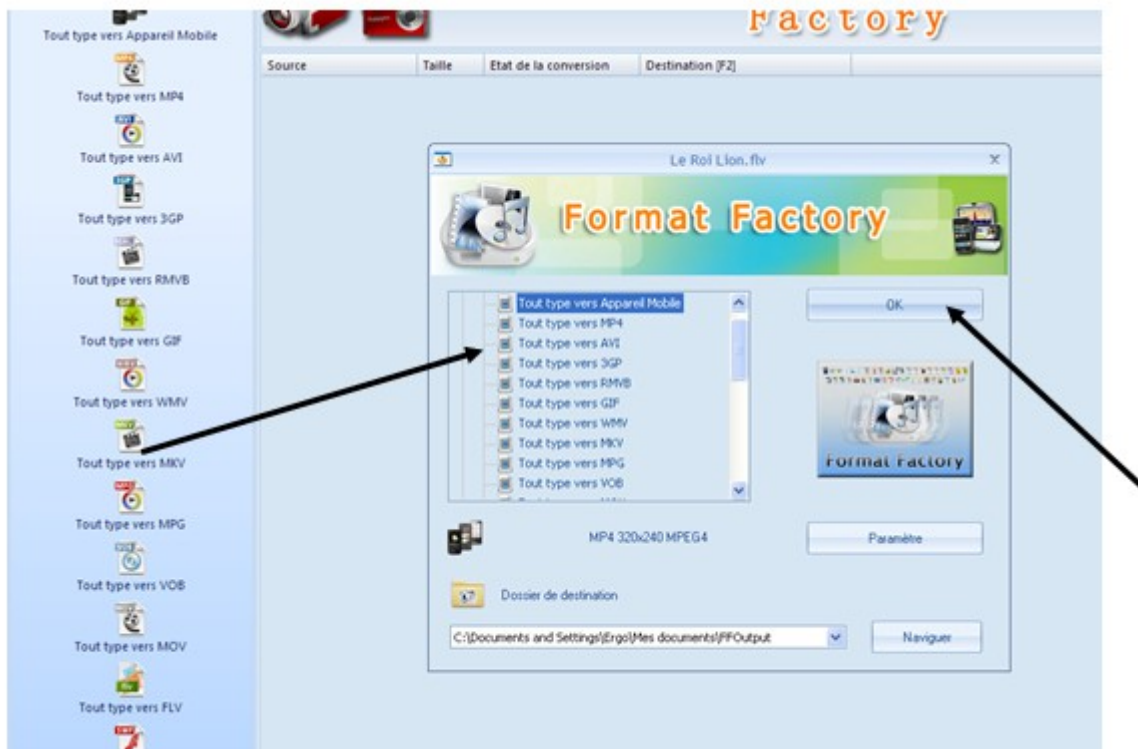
Tout type vers Appareil Mobile
Tout type vers MP4
Tout type vers AVI
Tout type vers 3GP
Tout type vers RMVB
Tout type vers GIF
Tout type vers WMV
Tout type vers MKV
Tout type vers MPG
Tout type vers VOB
Tout type vers MOV
Tout type vers FLV

Factory

| Source | Taille | Etat de la conversion | Destination [F2] |
|---|---|---|---|

Le Roi Lion.flv
Format Factory

Tout type vers Appareil Mobile
Tout type vers MP4
Tout type vers AVI
Tout type vers 3GP
Tout type vers RMVB
Tout type vers GIF
Tout type vers WMV
Tout type vers MKV
Tout type vers MPG
Tout type vers VOB

OK

Format Factory

MP4 320x240 MPEG4
Paramètre

Dossier de destination

C:\Documents and Settings\Ergo\Mes documents\FFOutput
Naviguer